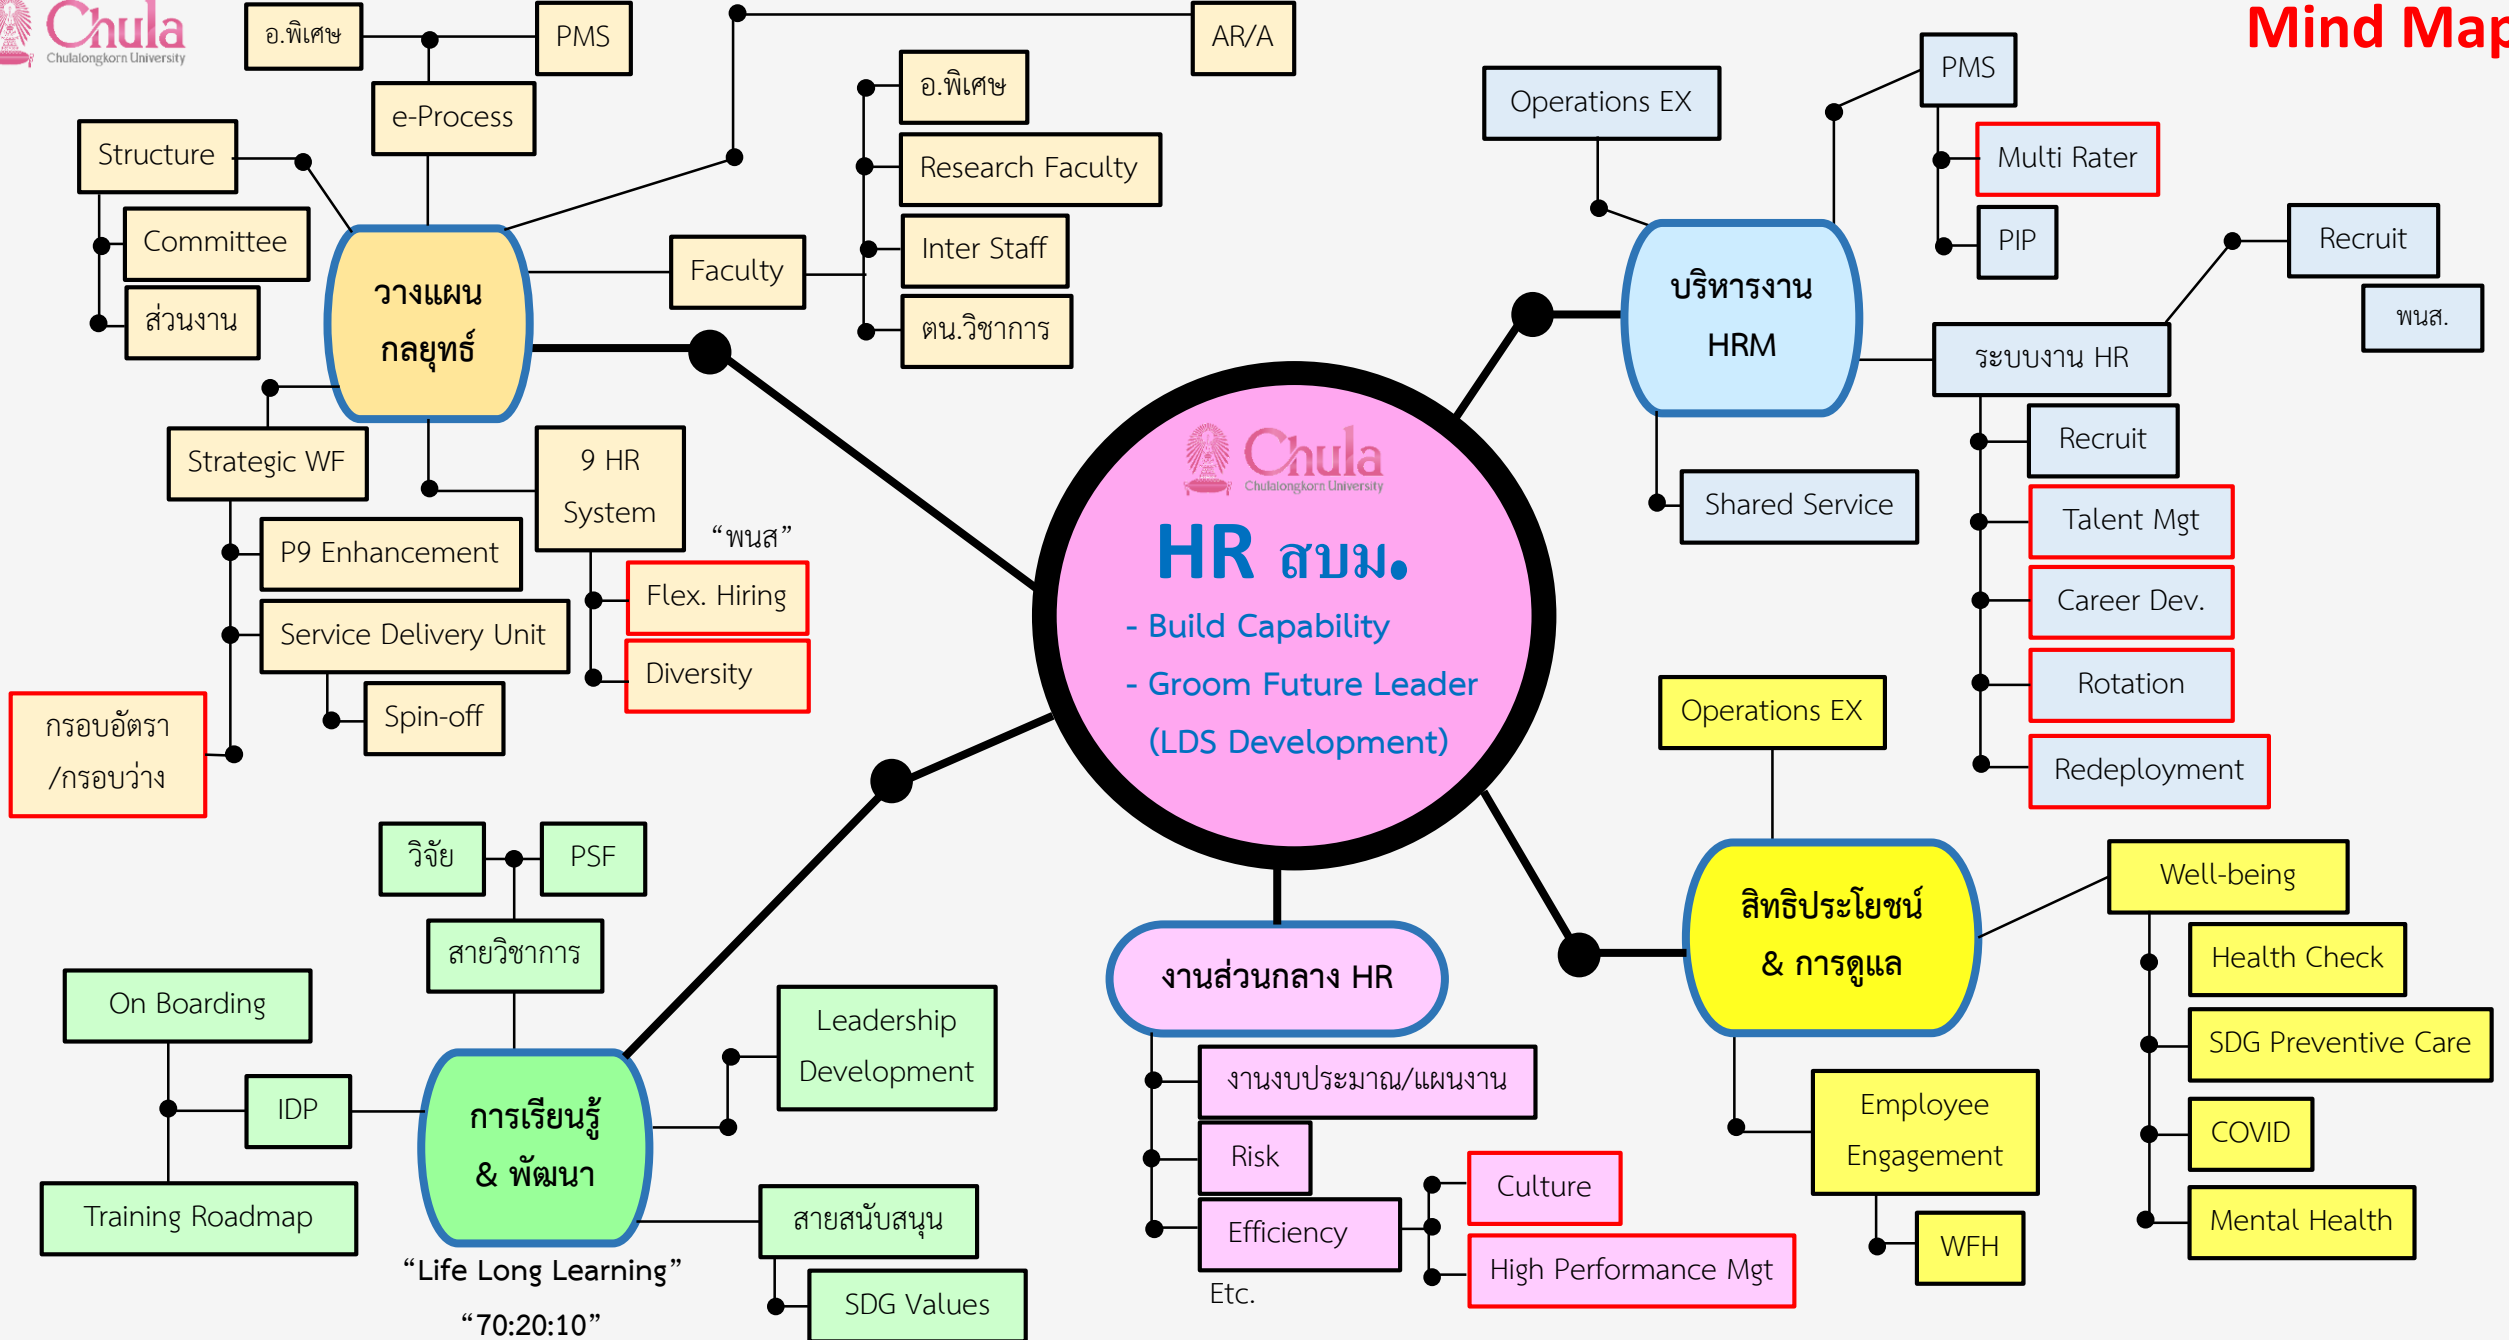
Chula
Chulalongkorn University

Mind Map

อ.พิเศษ
PMS
e-Process
AR/A
Structure
Committee
ส่วนงาน
วางแผน กลยุทธ์
อ.พิเศษ
Research Faculty
Faculty
Inter Staff
ตน.วิชาการ
Strategic WF
9 HR System
"พนส"
P9 Enhancement
Flex. Hiring
Service Delivery Unit
Diversity
Spin-off
กรอบอัตรา /กรอบว่าง

Operations EX
PMS
Multi Rater
PIP
บริหารงาน HRM
Recruit
พนส.
ระบบงาน HR
Recruit
Shared Service
Talent Mgt
Career Dev.
Rotation
Redeployment

Chula
Chulalongkorn University
HR สบม.
- Build Capability
- Groom Future Leader
(LDS Development)

Operations EX
สิทธิประโยชน์ & การดูแล
Well-being
Health Check
SDG Preventive Care
COVID
Mental Health
Employee Engagement
WFH

งานส่วนกลาง HR
งานงบประมาณ/แผนงาน
Risk
Efficiency
Culture
High Performance Mgt
Etc.

วิจัย
PSF
สายวิชาการ
On Boarding
IDP
Training Roadmap
การเรียนรู้ & พัฒนา
Leadership Development
สายสนับสนุน
SDG Values
"Life Long Learning"
"70:20:10"